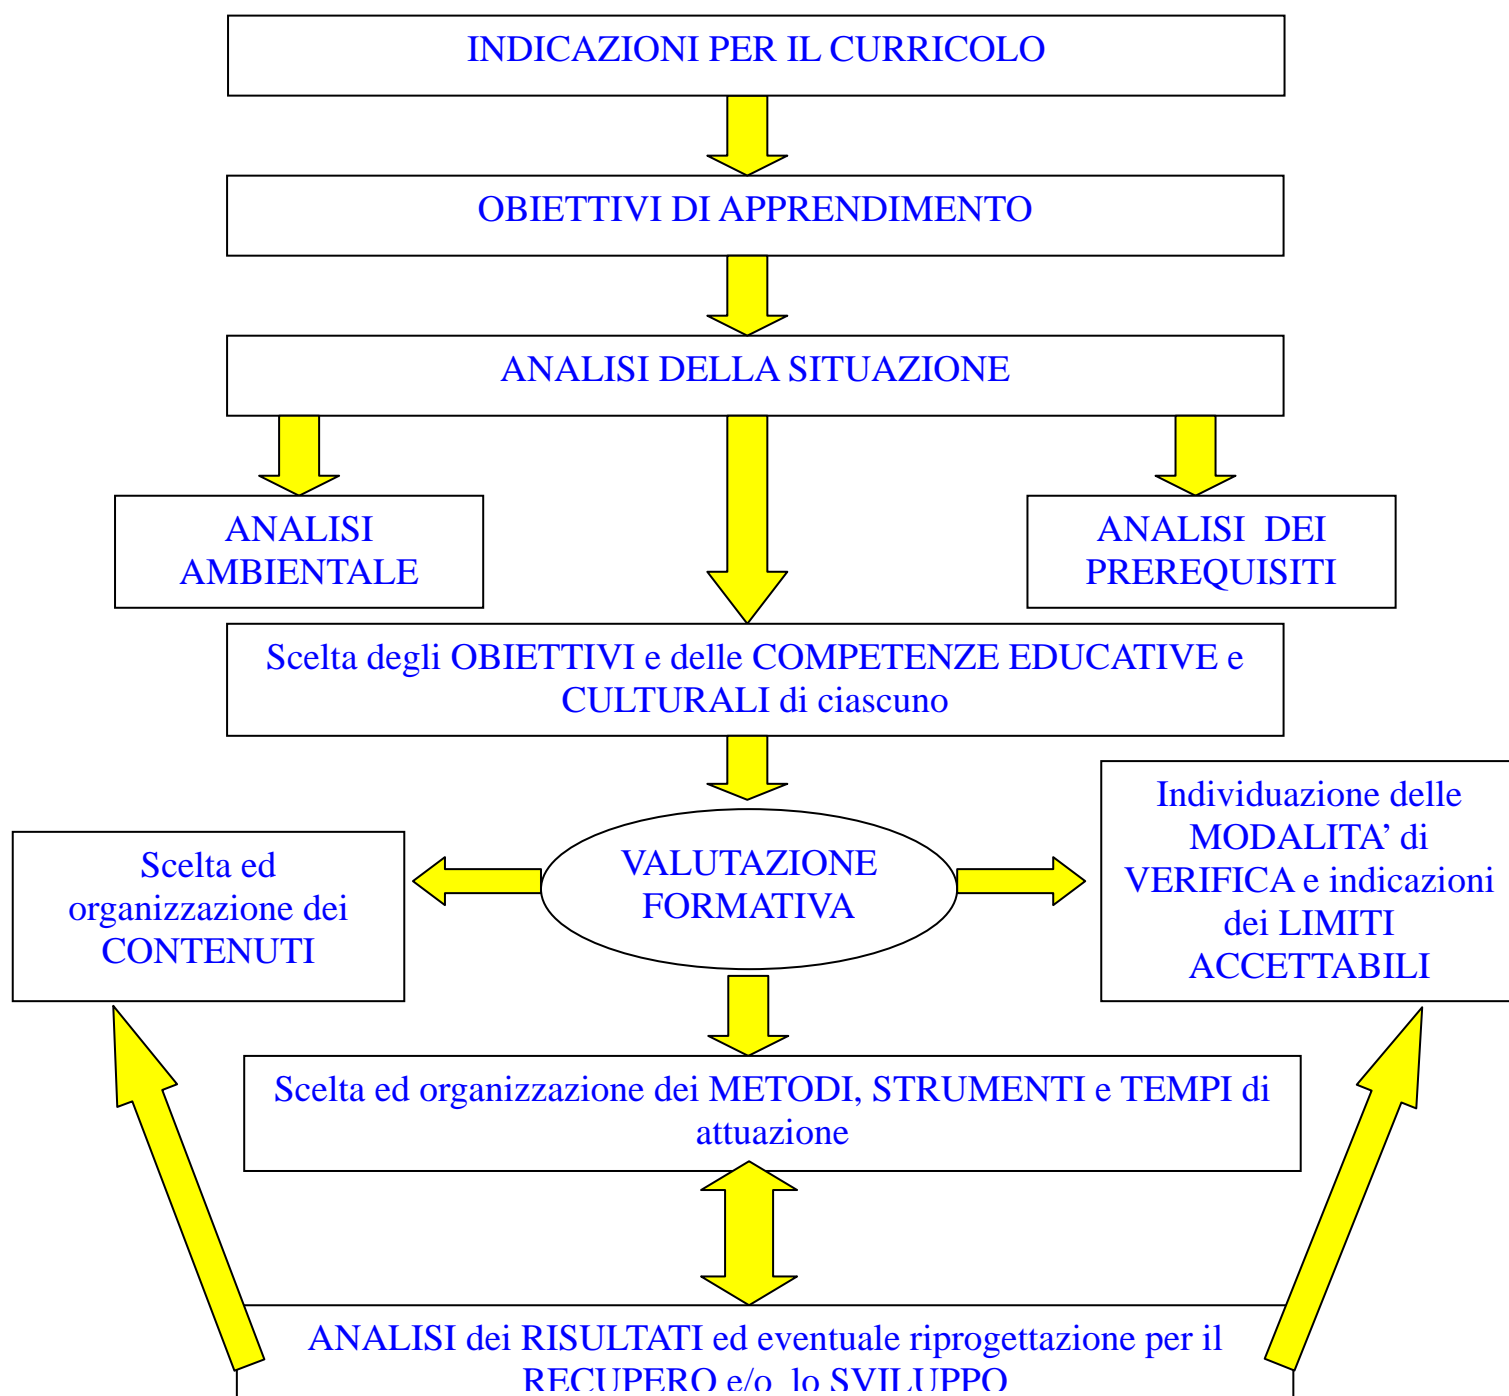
INDICAZIONI PER IL CURRICOLO

OBIETTIVI DI APPRENDIMENTO

ANALISI DELLA SITUAZIONE

ANALISI AMBIENTALE

ANALISI DEI PREREQUISITI

Scelta degli OBIETTIVI e delle COMPETENZE EDUCATIVE e CULTURALI di ciascuno

Scelta ed organizzazione dei CONTENUTI

VALUTAZIONE FORMATIVA

Individuazione delle MODALITA' di VERIFICA e indicazioni dei LIMITI ACCETTABILI

Scelta ed organizzazione dei METODI, STRUMENTI e TEMPI di attuazione

ANALISI dei RISULTATI ed eventuale riprogettazione per il RECUPERO e/o lo SVILUPPO